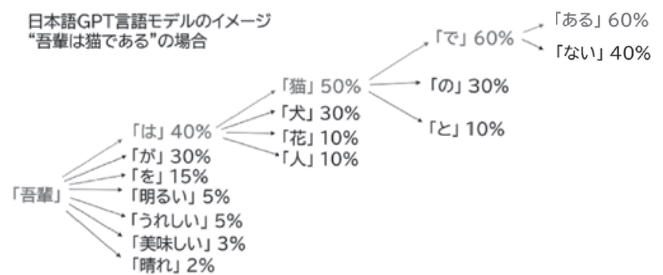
日本語GPT言語モデルのイメージ
"吾輩は猫である"の場合

「吾輩」

「は」40%
「が」30%
「を」15%
「明るい」5%
「うれしい」5%
「美味しい」3%
「晴れ」2%

「猫」50%
「犬」30%
「花」10%
「人」10%

「で」60%
「の」30%
「と」10%

「ある」60%
「ない」40%